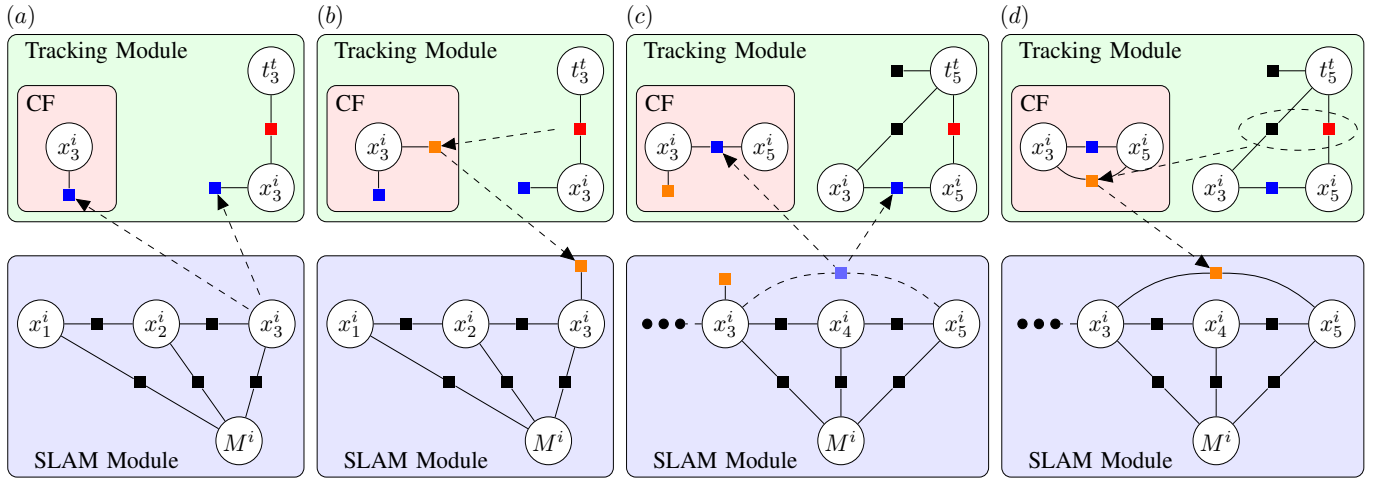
(a)

Tracking Module

CF

$x_3^i$

$t_3^t$

$x_3^i$

SLAM Module

$x_1^i$

$x_2^i$

$x_3^i$

$M^i$

(b)

Tracking Module

CF

$x_3^i$

$t_3^t$

$x_3^i$

SLAM Module

$x_1^i$

$x_2^i$

$x_3^i$

$M^i$

(c)

Tracking Module

CF

$x_3^i$

$x_5^i$

$t_5^t$

$x_3^i$

$x_5^i$

SLAM Module

$x_3^i$

$x_4^i$

$x_5^i$

$M^i$

(d)

Tracking Module

CF

$x_3^i$

$x_5^i$

$t_5^t$

$x_3^i$

$x_5^i$

SLAM Module

$x_3^i$

$x_4^i$

$x_5^i$

$M^i$